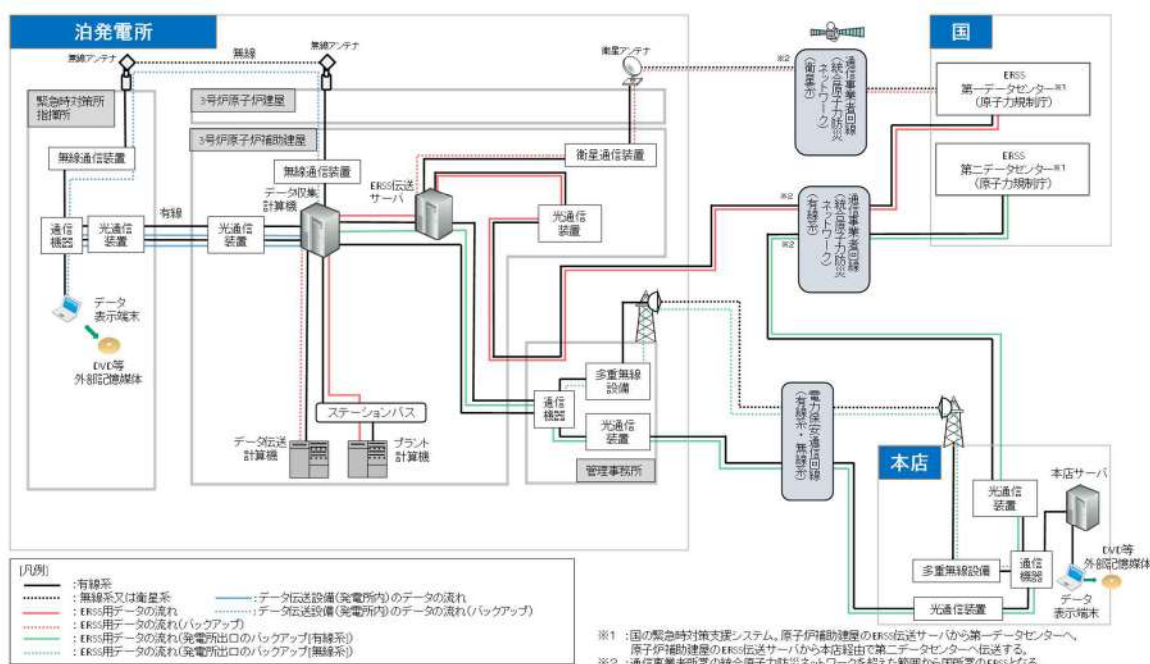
泊発電所

無線アンテナ
無線
無線アンテナ
衛星アンテナ

緊急時対策所指揮所
無線通信装置
通信機器
光通信装置
有線
データ表示端末
DVD等外部記憶媒体

3号炉原子炉建屋
3号炉原子炉補助建屋
無線通信装置
データ収集計算機
光通信装置
ERSS伝送サーバ
衛星通信装置
光通信装置
ステーションバス
データ伝送計算機
プラント計算機

多重無線設備
通信機器
光通信装置
管理事務所

※2
通信事業者回線（統合原子力防災ネットワーク）（衛星系）
※2
通信事業者回線（統合原子力防災ネットワーク）（有線系）
※2
電力保安通信回線（有線系・無線系）

国
ERSS 第一データセンター※1（原子力規制庁）
ERSS 第二データセンター※1（原子力規制庁）

本店
本店サーバ
光通信装置
多重無線設備
通信機器
データ表示端末
DVD等外部記憶媒体
光通信装置

[凡例]
：有線系
：無線系又は衛星系
：ERSS用データの流れ
：ERSS用データの流れ(バックアップ)
：ERSS用データの流れ(発電所出口のバックアップ(有線系))
：ERSS用データの流れ(発電所出口のバックアップ(無線系))
：データ伝送設備(発電所内)のデータの流れ
：データ伝送設備(発電所内)のデータの流れ(バックアップ)

※1：国の緊急時対策支援システム。原子炉補助建屋のERSS伝送サーバから第一データセンターへ、原子炉補助建屋のERSS伝送サーバから本店経由で第二データセンターへ伝送する。
※2：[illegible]